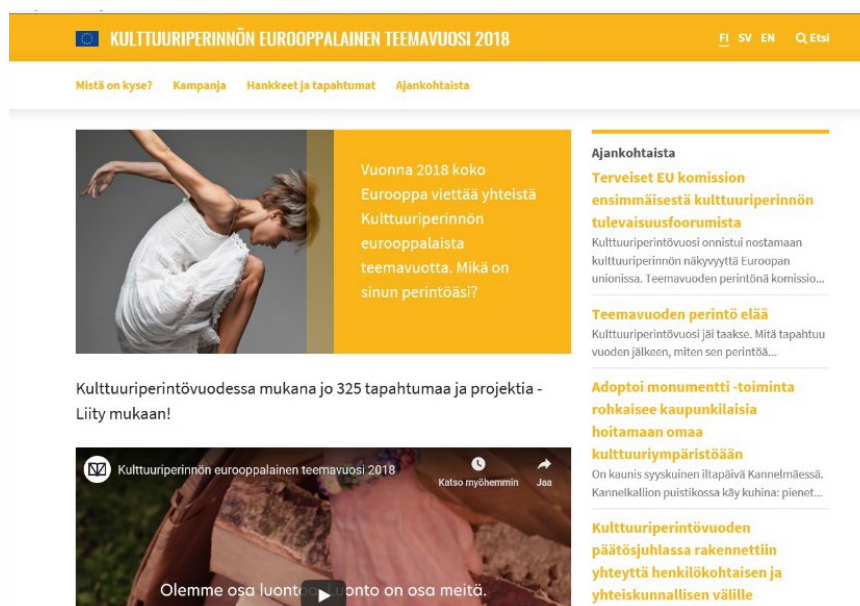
KULTTUURIPERINNÖN EUROOPPALAINEN TEEMAVUOSI 2018

FI SV EN Etsi

Mistä on kyse? Kampanja Hankkeet ja tapahtumat Ajankohtaista

Vuonna 2018 koko Eurooppa viettää yhteistä Kulttuuriperinnön eurooppalaista teemavuotta. Mikä on sinun perintöäsi?

Kulttuuriperintövuodessa mukana jo 325 tapahtumaa ja projektia - Liity mukaan!

Kulttuuriperinnön eurooppalainen teemavuosi 2018

Katso myöhemmin

Jaa

Olemme osa luonto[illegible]onto on osa meitä.

Ajankohtaista

Terveiset EU komission ensimmäisestä kulttuuriperinnön tulevaisuusfoorumista

Kulttuuriperintövuosi onnistui nostamaan kulttuuriperinnön näkyvyyttä Euroopan unionissa. Teemavuoden perintönä komissio...

Teemavuoden perintö elää

Kulttuuriperintövuosi jäi taakse. Mitä tapahtuu vuoden jälkeen, miten sen perintöä...

Adoptoi monumentti -toiminta rohkaisee kaupunkilaisia hoitamaan omaa kulttuuriympäristöään

On kaunis syyskuinen iltapäivä Kannelmäessä. Kannelkallion puistikossa käy kuhina: pienet...

Kulttuuriperintövuoden päätösjuhlassa rakennettiin yhteyttä henkilökohtaisen ja yhteiskunnallisen välille